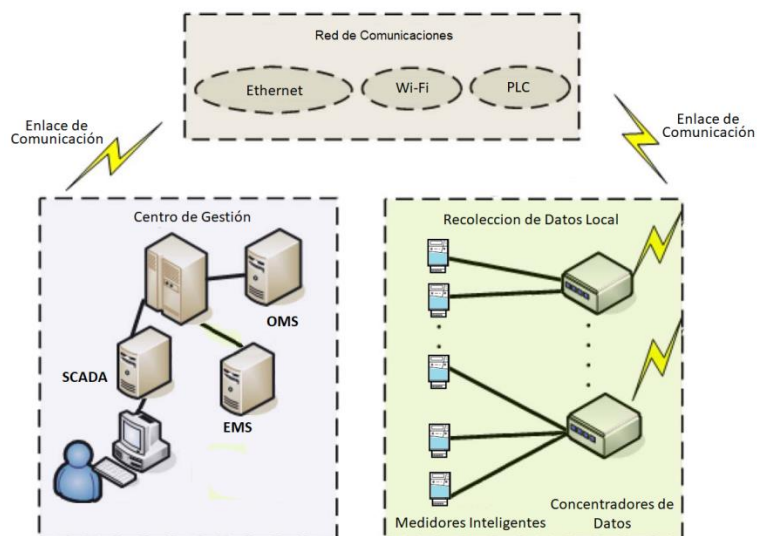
Red de Comunicaciones

Ethernet

Wi-Fi

PLC

Enlace de Comunicación

Enlace de Comunicación

Centro de Gestión

OMS

SCADA

EMS

Recoleccion de Datos Local

Medidores Inteligentes

Concentradores de Datos